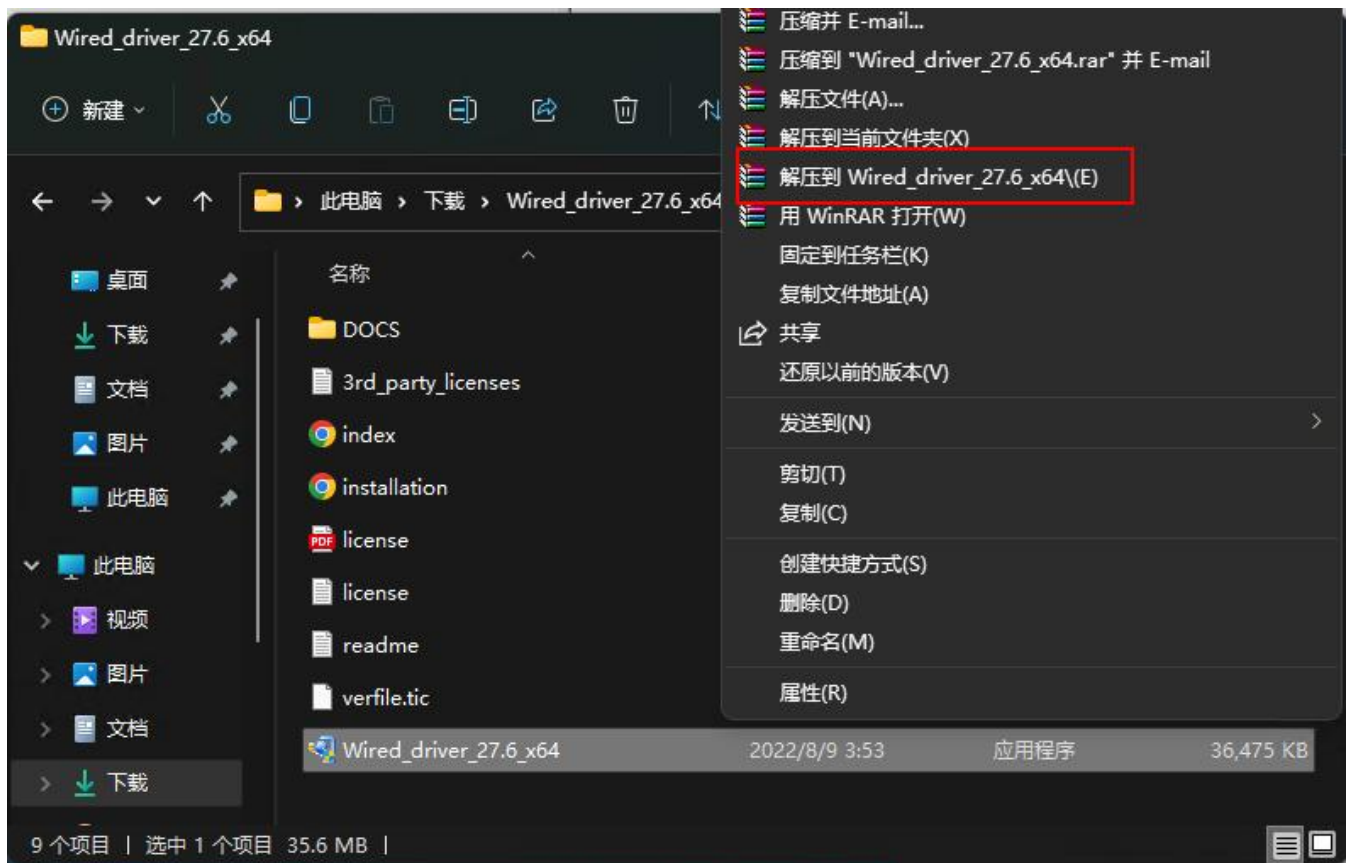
Wired_driver_27.6_x64

新建

此电脑 › 下载 › Wired_driver_27.6_x64

桌面
下载
文档
图片
此电脑
此电脑
视频
图片
文档
下载

名称
DOCS
3rd_party_licenses
index
installation
license
license
readme
verfile.tic
Wired_driver_27.6_x64 2022/8/9 3:53 应用程序 36,475 KB

压缩并 E-mail...
压缩到 "Wired_driver_27.6_x64.rar" 并 E-mail
解压文件(A)...
解压到当前文件夹(X)
解压到 Wired_driver_27.6_x64\(E)
用 WinRAR 打开(W)
固定到任务栏(K)
复制文件地址(A)
共享
还原以前的版本(V)
发送到(N)
剪切(T)
复制(C)
创建快捷方式(S)
删除(D)
重命名(M)
属性(R)

9 个项目 | 选中 1 个项目 35.6 MB |